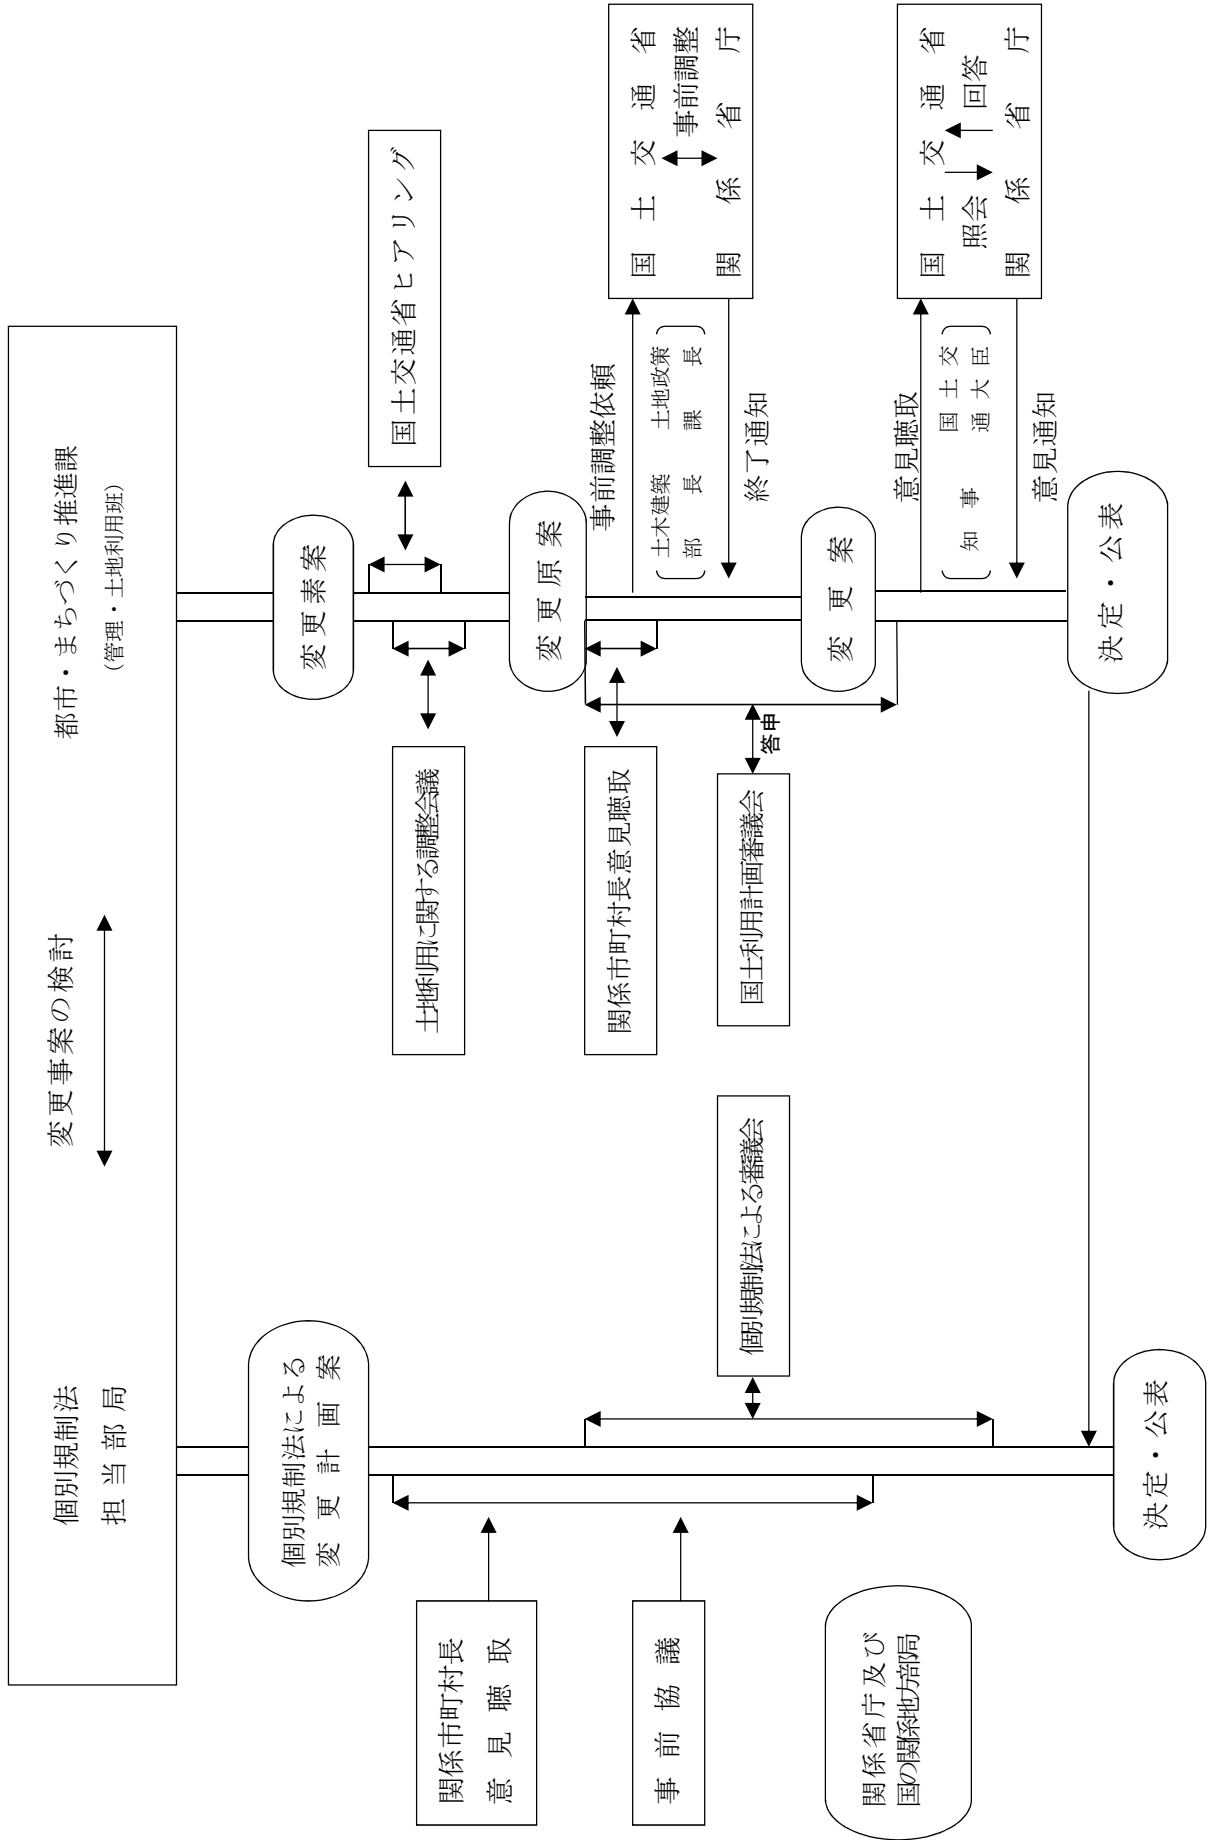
都市・まちづくり推進課
（管理・土地利用班）

変更事案の検討

個別規制法
担当部局

変更素案

国土交通省ヒアリング

土地利用に関する調整会議

変更原案

事前調整依頼

土木建築部長

土地政策課長

終了通知

国土交通省
事前調整
関係省庁

関係市町村長意見聴取

国土利用計画審議会

答申

変更案

意見聴取

知事

国土交通大臣

意見通知

国土交通省
照会
回答
関係省庁

決定・公表

個別規制法による審議会

個別規制法による変更計画案

決定・公表

関係市町村長意見聴取

事前協議

関係省庁及び国の関係地方部局